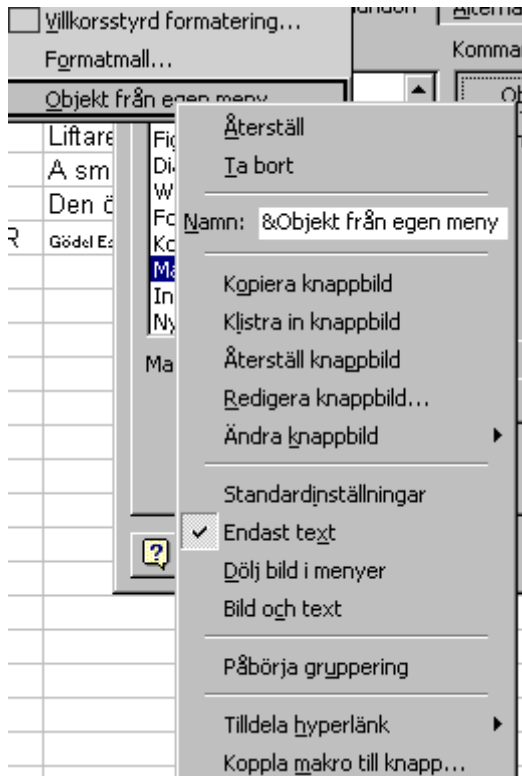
Villkorsstyrd formatering...
Formatmall...
Objekt från egen meny
Liftare
A sm
Den ö
Gödel Es
R
Fi
Di
W
Fo
Ko
Ma
In
Ny
Ma
Kommar
Återställ
Ta bort
Namn: &Objekt från egen meny
Kopiera knappbild
Klistra in knappbild
Återställ knappbild
Redigera knappbild...
Ändra knappbild
Standardinställningar
Endast text
Dölj bild i menyer
Bild och text
Påbörja gruppering
Tilldela hyperlänk
Koppla makro till knapp...